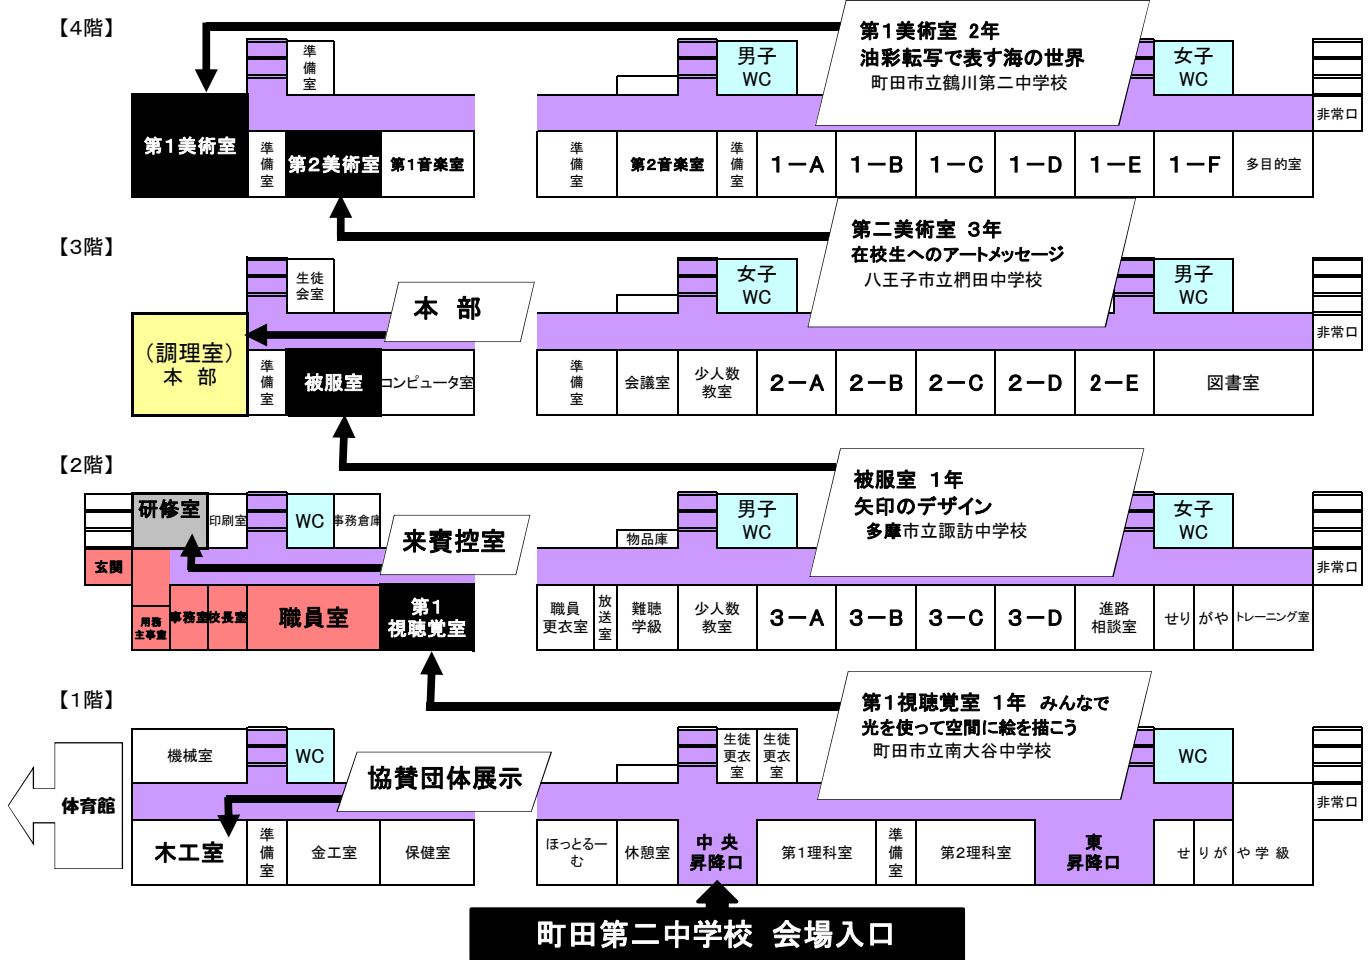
【4階】

第１美術室 ２年
油彩転写で表す海の世界
町田市立鶴川第二中学校

準備室

男子WC

女子WC

第１美術室

準備室

第2美術室

第1音楽室

準備室

第2音楽室

準備室

１－A

１－B

１－C

１－D

１－E

１－F

多目的室

非常口

【3階】

第二美術室 ３年
在校生へのアートメッセージ
八王子市立椚田中学校

生徒会室

本 部

女子WC

男子WC

（調理室）
本 部

準備室

被服室

コンピュータ室

準備室

会議室

少人数教室

２－A

２－B

２－C

２－D

２－E

図書室

非常口

【2階】

被服室 １年
矢印のデザイン
多摩市立諏訪中学校

研修室

印刷室

WC

事務倉庫

来賓控室

物品庫

男子WC

女子WC

玄関

用務主事室

事務室

校長室

職員室

第１
視聴覚室

職員更衣室

放送室

難聴学級

少人数教室

３－A

３－B

３－C

３－D

進路相談室

せり

がや

トレーニング室

非常口

【1階】

第１視聴覚室 １年 みんなで
光を使って空間に絵を描こう
町田市立南大谷中学校

機械室

WC

協賛団体展示

生徒更衣室

生徒更衣室

WC

体育館

木工室

準備室

金工室

保健室

ほっとるーむ

休憩室

中 央
昇降口

第1理科室

準備室

第2理科室

東
昇降口

せりがや学級

非常口

町田第二中学校 会場入口